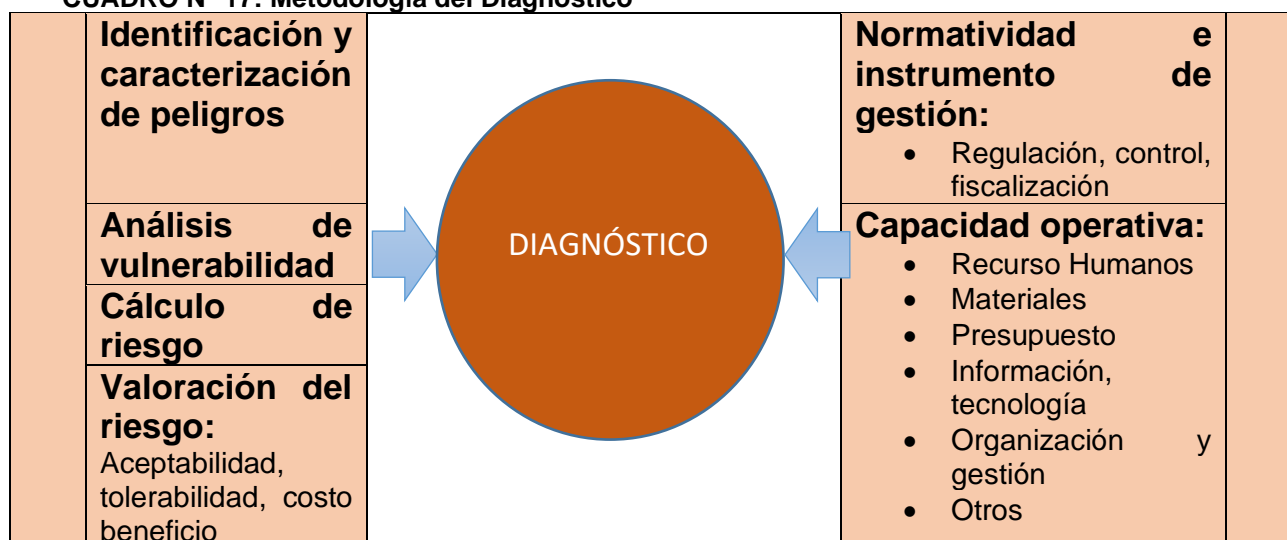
CUADRO N° 17: Metodología del Diagnóstico

Identificación y caracterización de peligros

Análisis de vulnerabilidad

Cálculo de riesgo

Valoración del riesgo:
Aceptabilidad, tolerabilidad, costo beneficio

DIAGNÓSTICO

Normatividad e instrumento de gestión:
- Regulación, control, fiscalización

Capacidad operativa:
- Recurso Humanos
- Materiales
- Presupuesto
- Información, tecnología
- Organización y gestión
- Otros